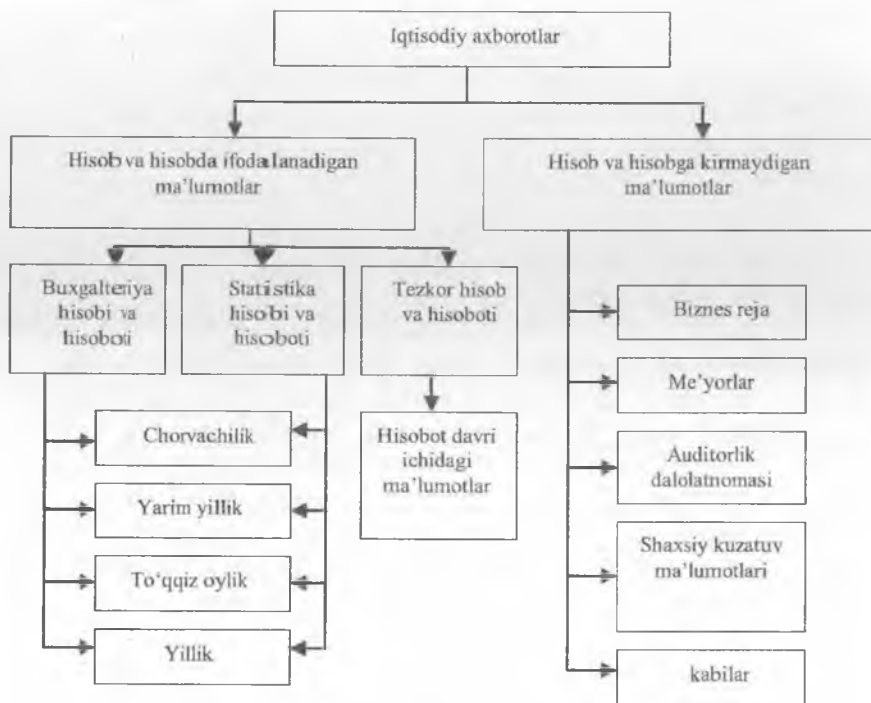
Iqtisodiy axborotlar

Hisob va hisobda ifodalanadigan ma'lumotlar

Hisob va hisobga kirmaydigan ma'lumotlar

Buxgalteriya hisobi va hisoboti

Statistika hisobi va hisoboti

Tezkor hisob va hisoboti

Biznes reja

Me'yorlar

Chorvachilik

Hisobot davri ichidagi ma'lumotlar

Auditorlik dalolatnomasi

Yarim yillik

Shaxsiy kuzatuv ma'lumotlari

To'qqiz oylik

Yillik

kabilar